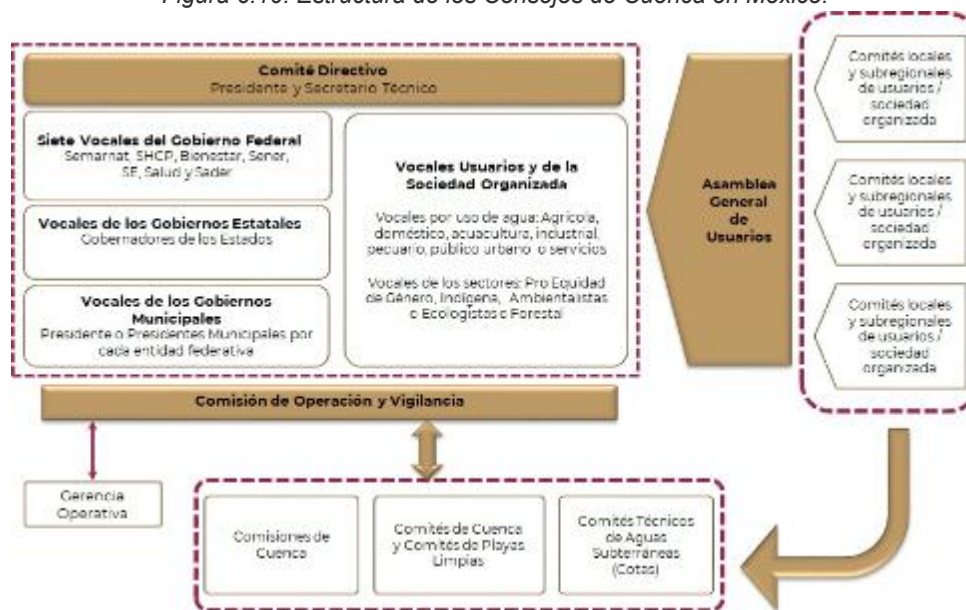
Figura 3.10. Estructura de los Consejos de Cuenca en México.

Comité Directivo
Presidente y Secretario Técnico

Siete Vocales del Gobierno Federal
Semarnat, SHCP, Bienestar, Sener, SE, Salud y Sader

Vocales de los Gobiernos Estatales
Gobernadores de los Estados

Vocales de los Gobiernos Municipales
Presidente o Presidentes Municipales por cada entidad federativa

Vocales Usuarios y de la Sociedad Organizada

Vocales por uso de agua: Agrícola, doméstico, acuacultura, industrial, pecuario, público urbano o servicios

Vocales de los sectores: Pro Equidad de Género, Indígena, Ambientalistas o Ecologistas o Forestal

Asamblea General de Usuarios

Comités locales y subregionales de usuarios / sociedad organizada

Comités locales y subregionales de usuarios / sociedad organizada

Comités locales y subregionales de usuarios / sociedad organizada

Comisión de Operación y Vigilancia

Gerencia Operativa

Comisiones de Cuenca

Comités de Cuenca y Comités de Playas Limpias

Comités Técnicos de Aguas Subterráneas (Cotas)